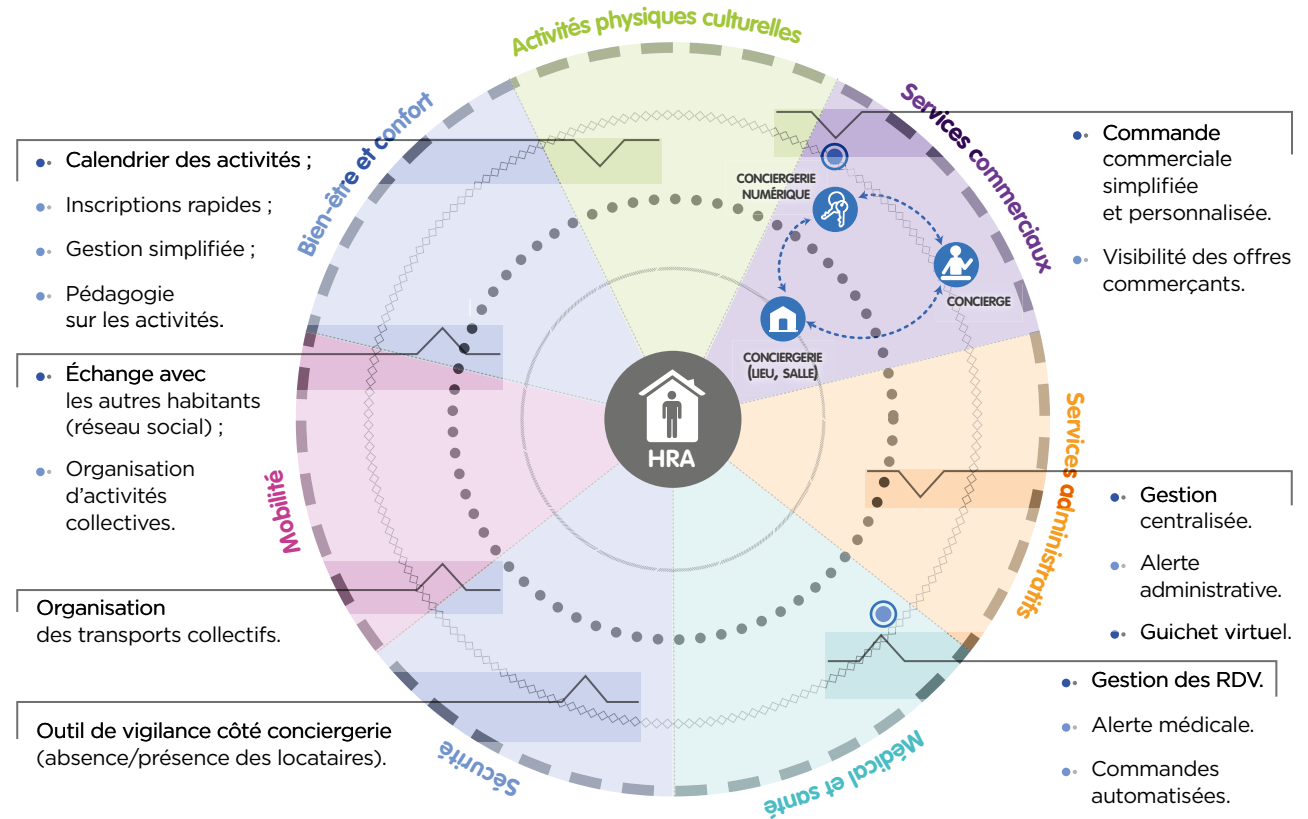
Activités physiques culturelles

Bien-être et confort

Services commerciaux

Services administratifs

Médical et santé

Sécurité

Mobilité

Calendrier des activités ;

Inscriptions rapides ;

Gestion simplifiée ;

Pédagogie sur les activités.

Échange avec les autres habitants (réseau social) ;

Organisation d'activités collectives.

Organisation des transports collectifs.

Outil de vigilance côté conciergerie (absence/présence des locataires).

Commande commerciale simplifiée et personnalisée.

Visibilité des offres commerçants.

Gestion centralisée.

Alerte administrative.

Guichet virtuel.

Gestion des RDV.

Alerte médicale.

Commandes automatisées.

CONCIERGERIE NUMÉRIQUE

CONCIERGE

CONCIERGERIE (LIEU, SALLE)

HRA